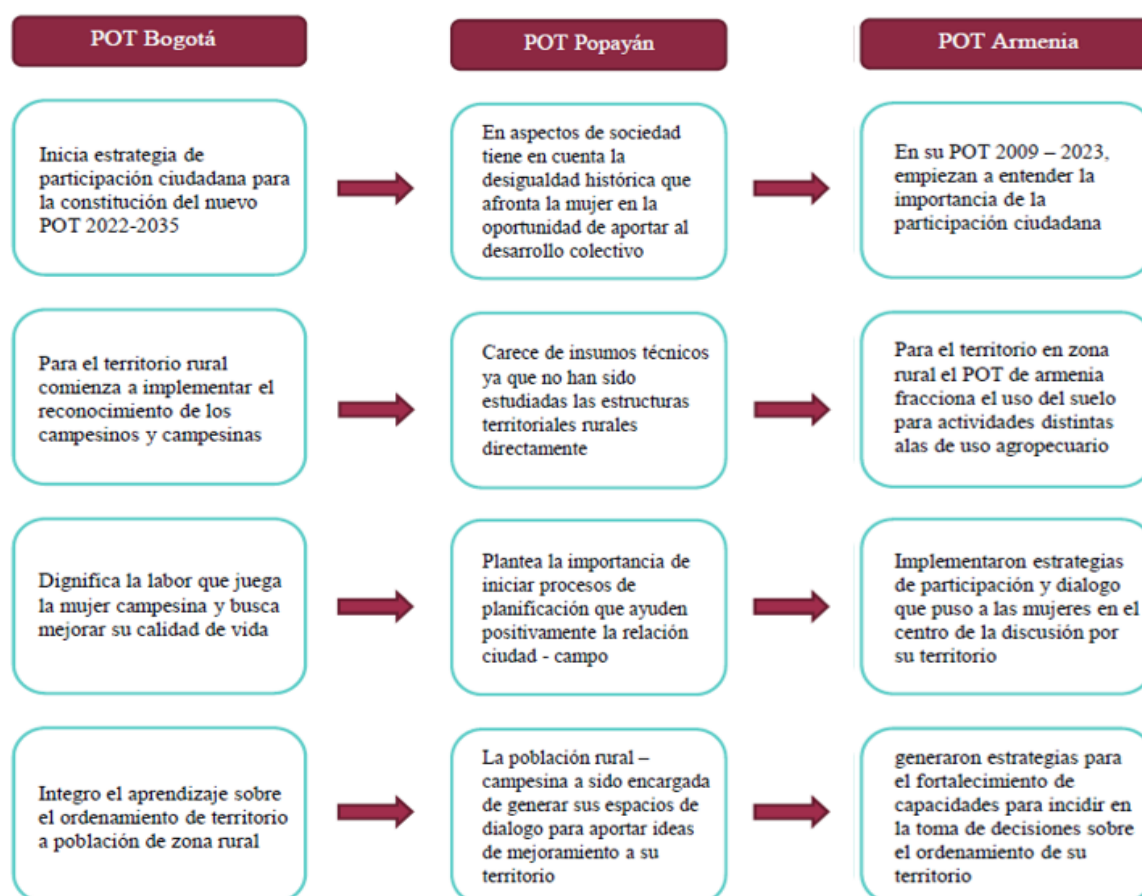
POT Bogotá

POT Popayán

POT Armenia

Inicia estrategia de participación ciudadana para la constitución del nuevo POT 2022-2035

En aspectos de sociedad tiene en cuenta la desigualdad histórica que afronta la mujer en la oportunidad de aportar al desarrollo colectivo

En su POT 2009 – 2023, empiezan a entender la importancia de la participación ciudadana

Para el territorio rural comienza a implementar el reconocimiento de los campesinos y campesinas

Carece de insumos técnicos ya que no han sido estudiadas las estructuras territoriales rurales directamente

Para el territorio en zona rural el POT de armenia fracciona el uso del suelo para actividades distintas alas de uso agropecuario

Dignifica la labor que juega la mujer campesina y busca mejorar su calidad de vida

Plantea la importancia de iniciar procesos de planificación que ayuden positivamente la relación ciudad - campo

Implementaron estrategias de participación y dialogo que puso a las mujeres en el centro de la discusión por su territorio

Integro el aprendizaje sobre el ordenamiento de territorio a población de zona rural

La población rural – campesina a sido encargada de generar sus espacios de dialogo para aportar ideas de mejoramiento a su territorio

generaron estrategias para el fortalecimiento de capacidades para incidir en la toma de decisiones sobre el ordenamiento de su territorio